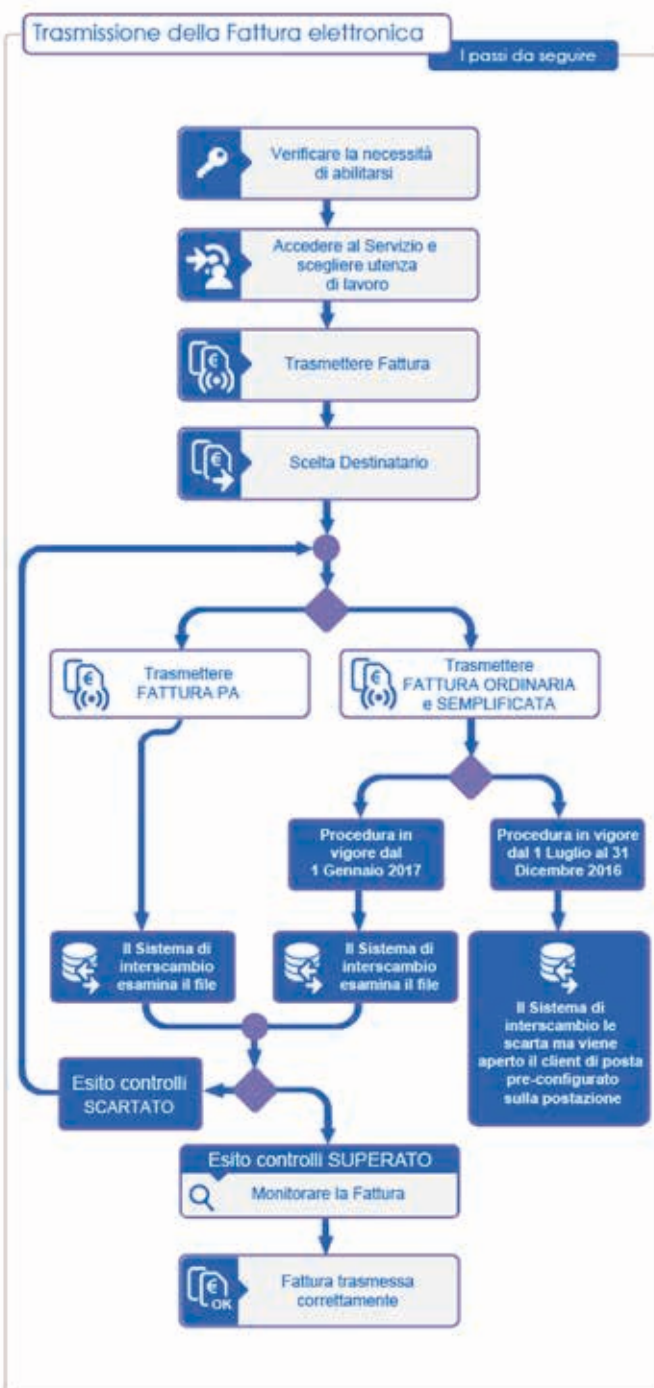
Trasmissione della Fattura elettronica

I passi da seguire

Verificare la necessità di abilitarsi

Accedere al Servizio e scegliere utenza di lavoro

Trasmettere Fattura

Scelta Destinatario

Trasmettere FATTURA PA

Trasmettere FATTURA ORDINARIA e SEMPLIFICATA

Procedura in vigore dal 1 Gennaio 2017

Procedura in vigore dal 1 Luglio al 31 Dicembre 2016

Il Sistema di interscambio esamina il file

Il Sistema di interscambio esamina il file

Il Sistema di interscambio le scarta ma viene aperto il client di posta pre-configurato sulla postazione

Esito controlli SCARTATO

Esito controlli SUPERATO

Monitorare la Fattura

OK

Fattura trasmessa correttamente